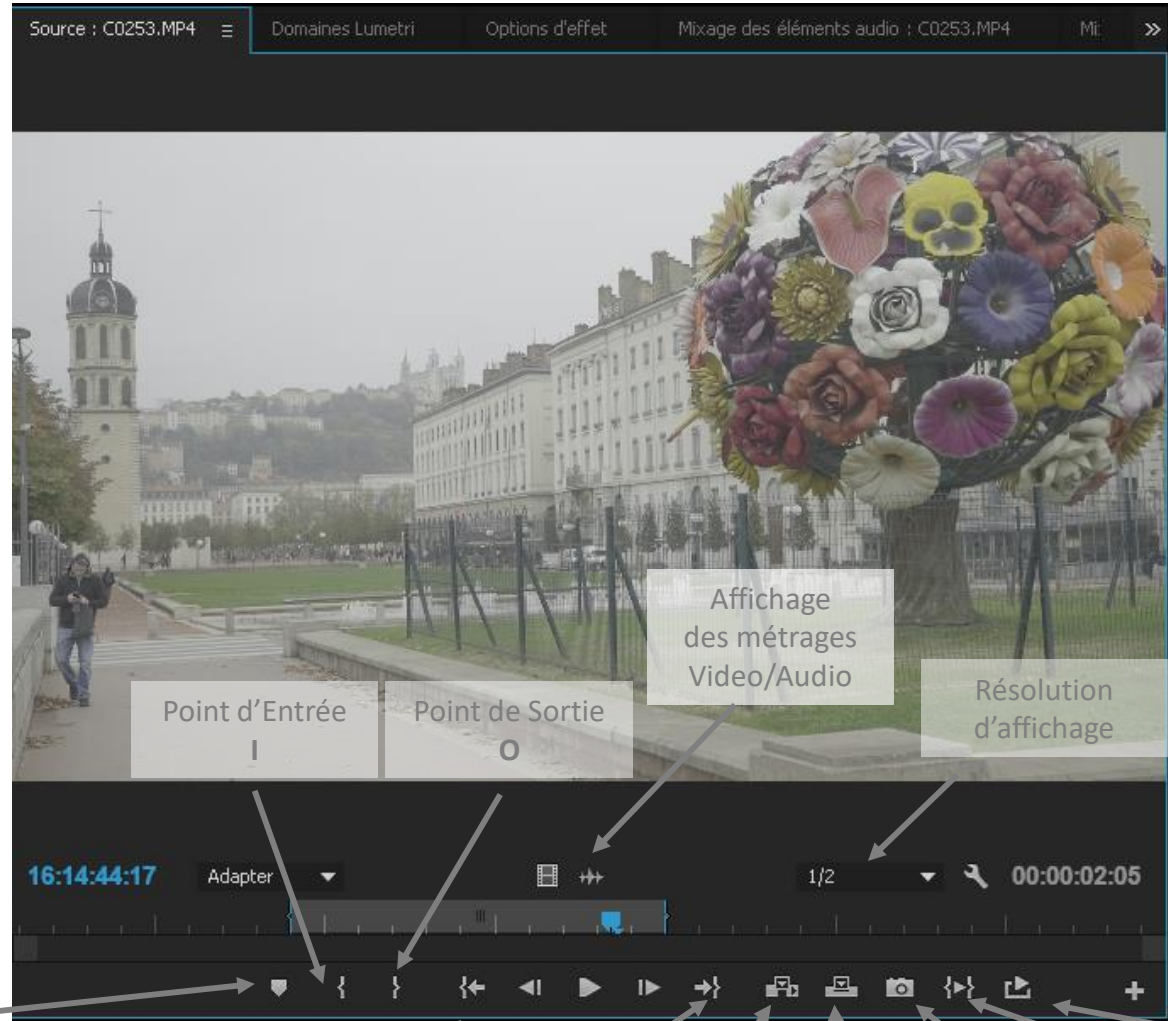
Source : C0253.MP4 ≡ Domaines Lumetri Options d'effet Mixage des éléments audio : C0253.MP4 Mi »

Affichage des métrages Video/Audio

Résolution d'affichage

Point d'Entrée I

Point de Sortie O

16:14:44:17 Adapter

1/2

00:00:02:05